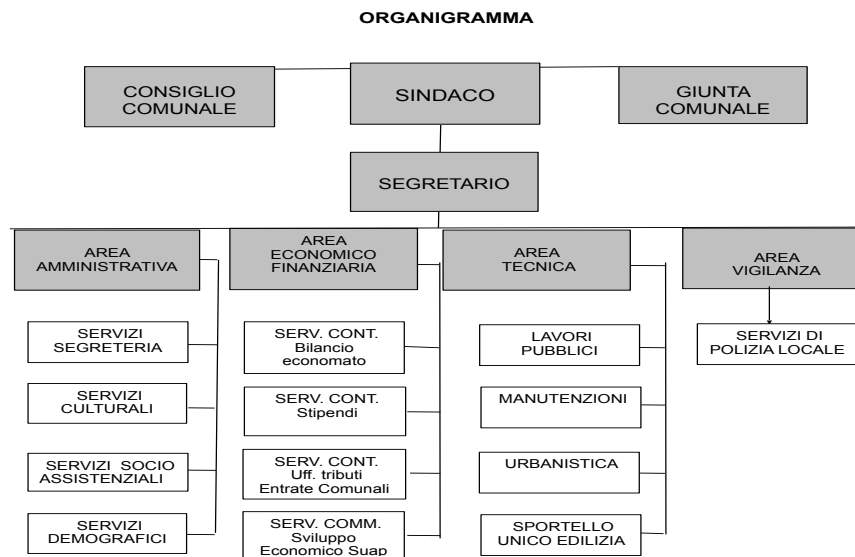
ORGANIGRAMMA

CONSIGLIO COMUNALE

SINDACO

GIUNTA COMUNALE

SEGRETARIO

AREA AMMINISTRATIVA

SERVIZI SEGRETERIA

SERVIZI CULTURALI

SERVIZI SOCIO ASSISTENZIALI

SERVIZI DEMOGRAFICI

AREA ECONOMICO FINANZIARIA

SERV. CONT. Bilancio economato

SERV. CONT. Stipendi

SERV. CONT. Uff. tributi Entrate Comunali

SERV. COMM. Sviluppo Economico Suap

AREA TECNICA

LAVORI PUBBLICI

MANUTENZIONI

URBANISTICA

SPORTELLO UNICO EDILIZIA

AREA VIGILANZA

SERVIZI DI POLIZIA LOCALE